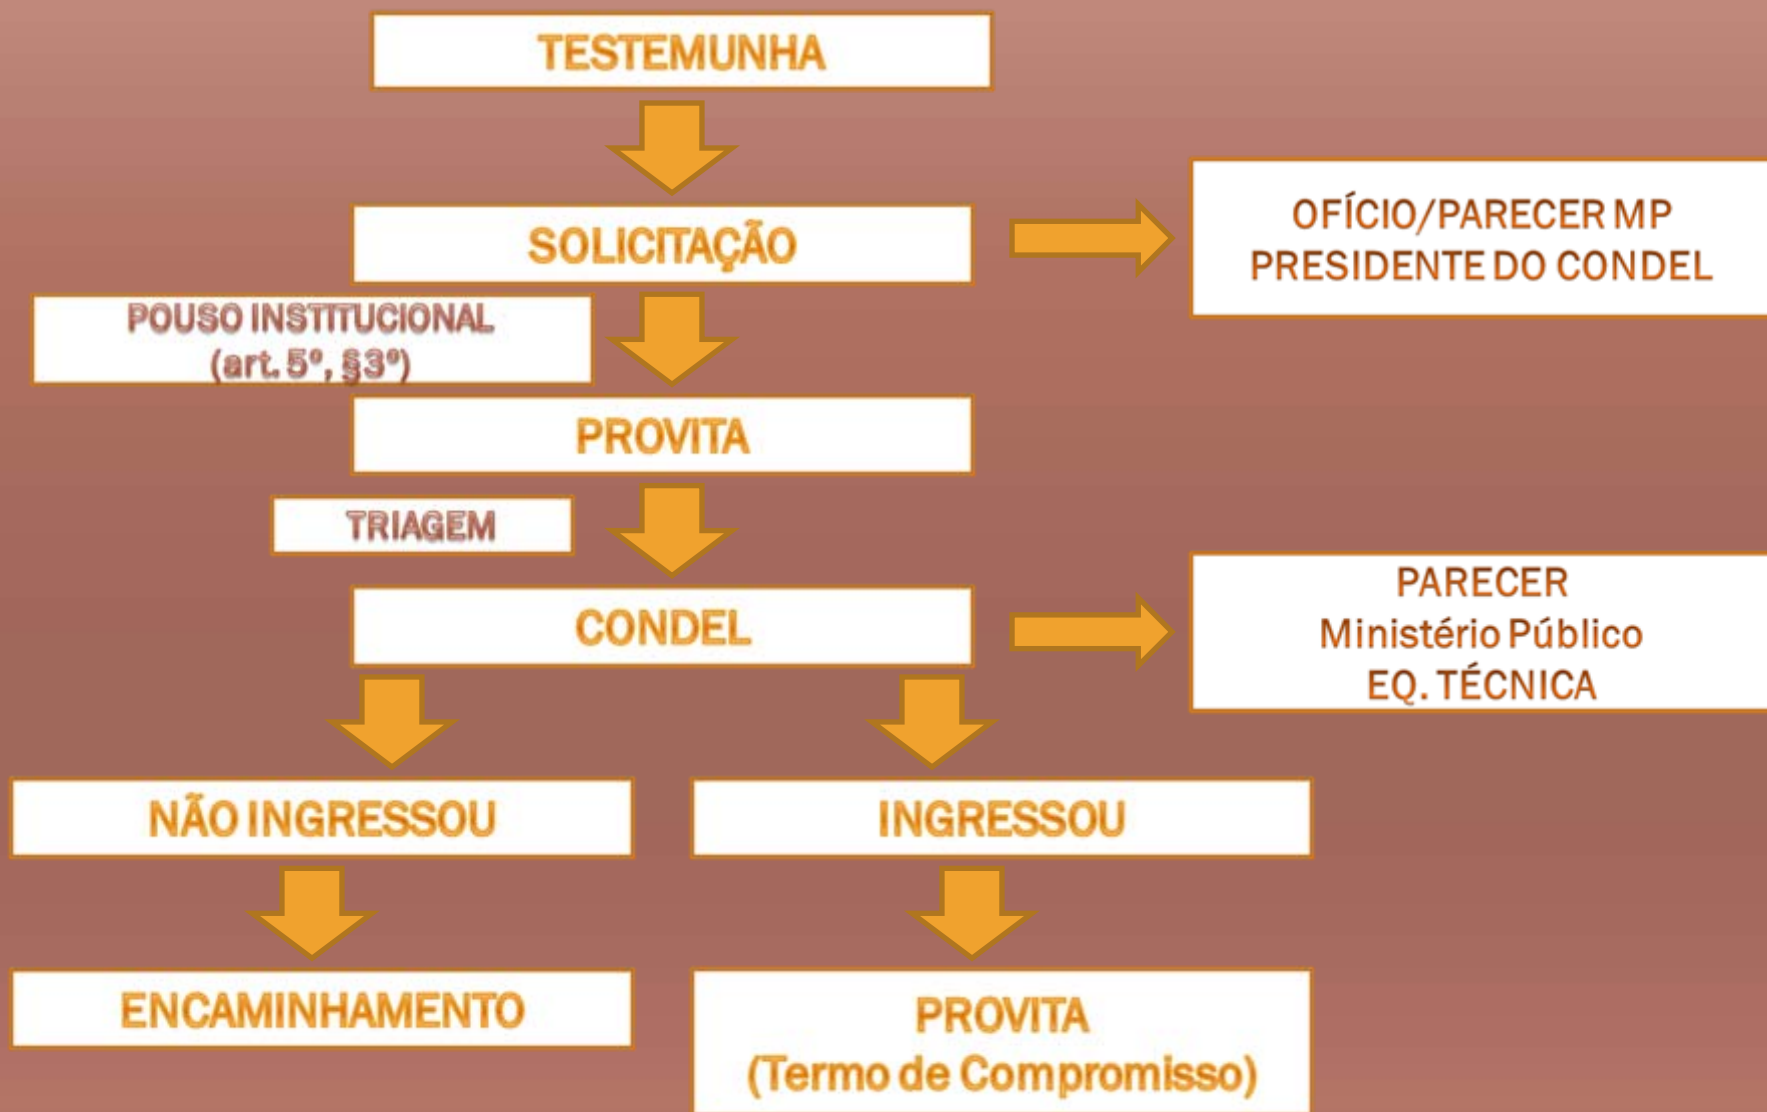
TESTEMUNHA

SOLICITAÇÃO

OFÍCIO/PARECER MP
PRESIDENTE DO CONDEL

POUSO INSTITUCIONAL
(art. 5º, §3º)

PROVITA

TRIAGEM

CONDEL

PARECER
Ministério Público
EQ. TÉCNICA

NÃO INGRESSOU

INGRESSOU

ENCAMINHAMENTO

PROVITA
(Termo de Compromisso)